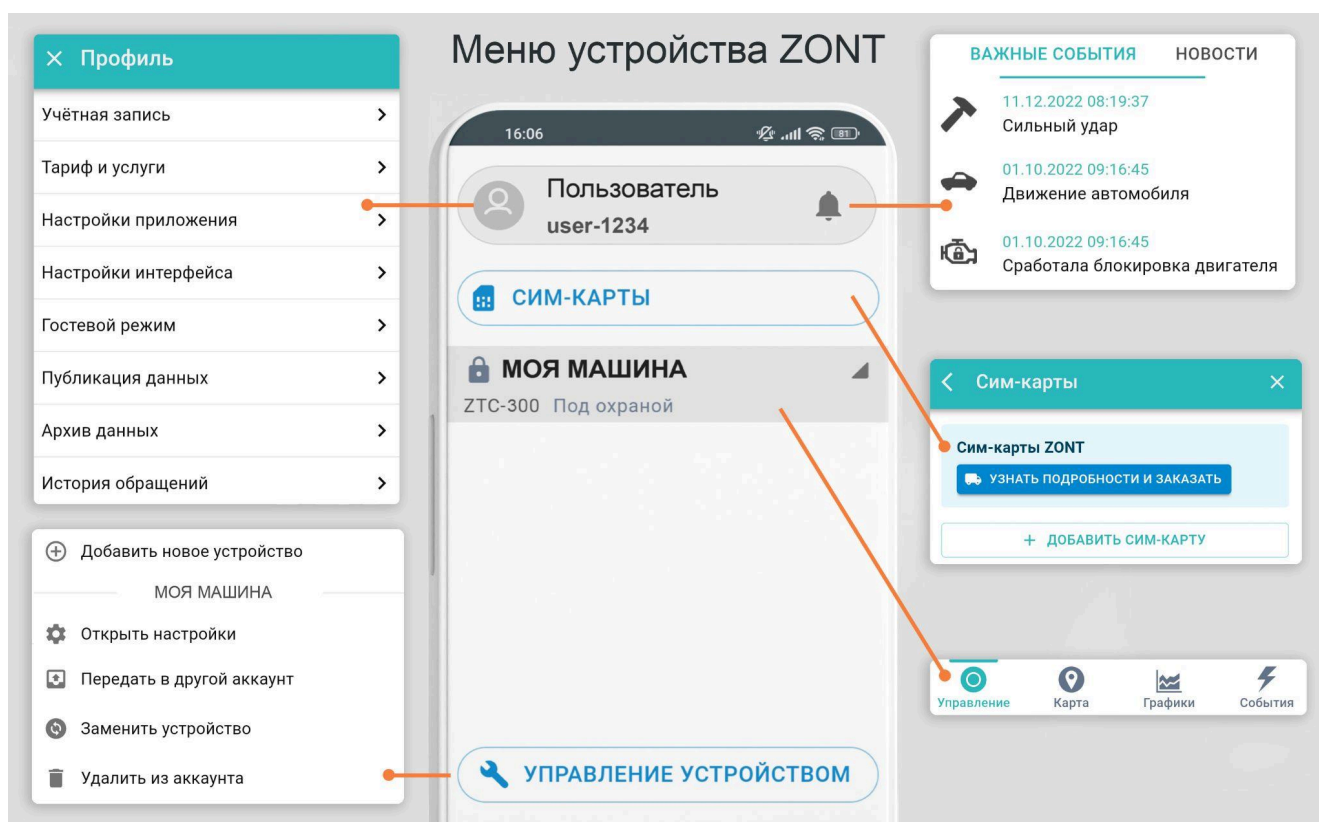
Меню устройства ZONT

× Профиль
Учётная запись >
Тариф и услуги >
Настройки приложения >
Настройки интерфейса >
Гостевой режим >
Публикация данных >
Архив данных >
История обращений >

Добавить новое устройство
МОЯ МАШИНА
Открыть настройки
Передать в другой аккаунт
Заменить устройство
Удалить из аккаунта

16:06
Пользователь
user-1234
СИМ-КАРТЫ
МОЯ МАШИНА
ZTC-300 Под охраной
УПРАВЛЕНИЕ УСТРОЙСТВОМ

ВАЖНЫЕ СОБЫТИЯ НОВОСТИ
11.12.2022 08:19:37
Сильный удар
01.10.2022 09:16:45
Движение автомобиля
01.10.2022 09:16:45
Сработала блокировка двигателя

< Сим-карты ×
Сим-карты ZONT
УЗНАТЬ ПОДРОБНОСТИ И ЗАКАЗАТЬ
+ ДОБАВИТЬ СИМ-КАРТУ

Управление Карта Графики События